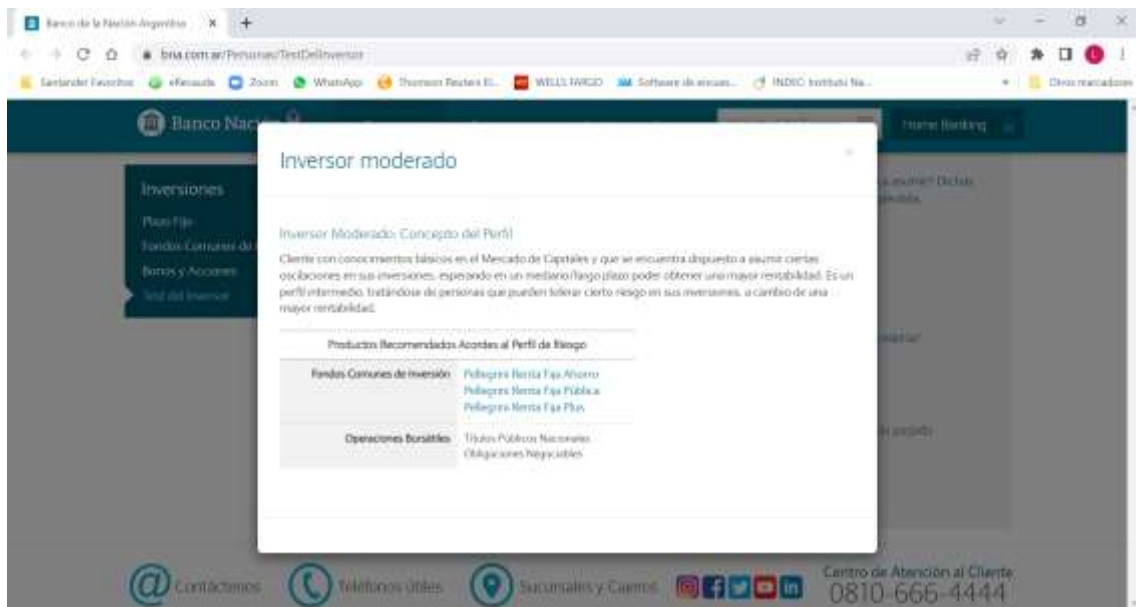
Banco de la Nación Argentina ×

bna.com.ar/Personas/TestDelInversor

Santander Favoritos eRecaudo Zoom WhatsApp Thomson Reuters El... WELLS FARGO Software de encues... INDEC Instituto Na... Otros marcadores

Banco Nación

Home Banking

Inversiones

Plazo Fijo

Fondos Comunes de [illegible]

Bonos y Acciones

Test del Inversor

Inversor moderado

Inversor Moderado: Concepto del Perfil

Cliente con conocimientos básicos en el Mercado de Capitales y que se encuentra dispuesto a asumir ciertas oscilaciones en sus inversiones, esperando en un mediano/largo plazo poder obtener una mayor rentabilidad. Es un perfil intermedio, tratándose de personas que pueden tolerar cierto riesgo en sus inversiones, a cambio de una mayor rentabilidad.

| Productos Recomendados Acordes al Perfil de Riesgo | |
|---|---|
| Fondos Comunes de Inversión | Pellegrini Renta Fija Ahorro<br>Pellegrini Renta Fija Pública<br>Pellegrini Renta Fija Plus |
| Operaciones Bursátiles | Títulos Públicos Nacionales<br>Obligaciones Negociables |

Contactanos

Teléfonos útiles

Sucursales y Cajeros

Centro de Atención al Cliente
0810-666-4444